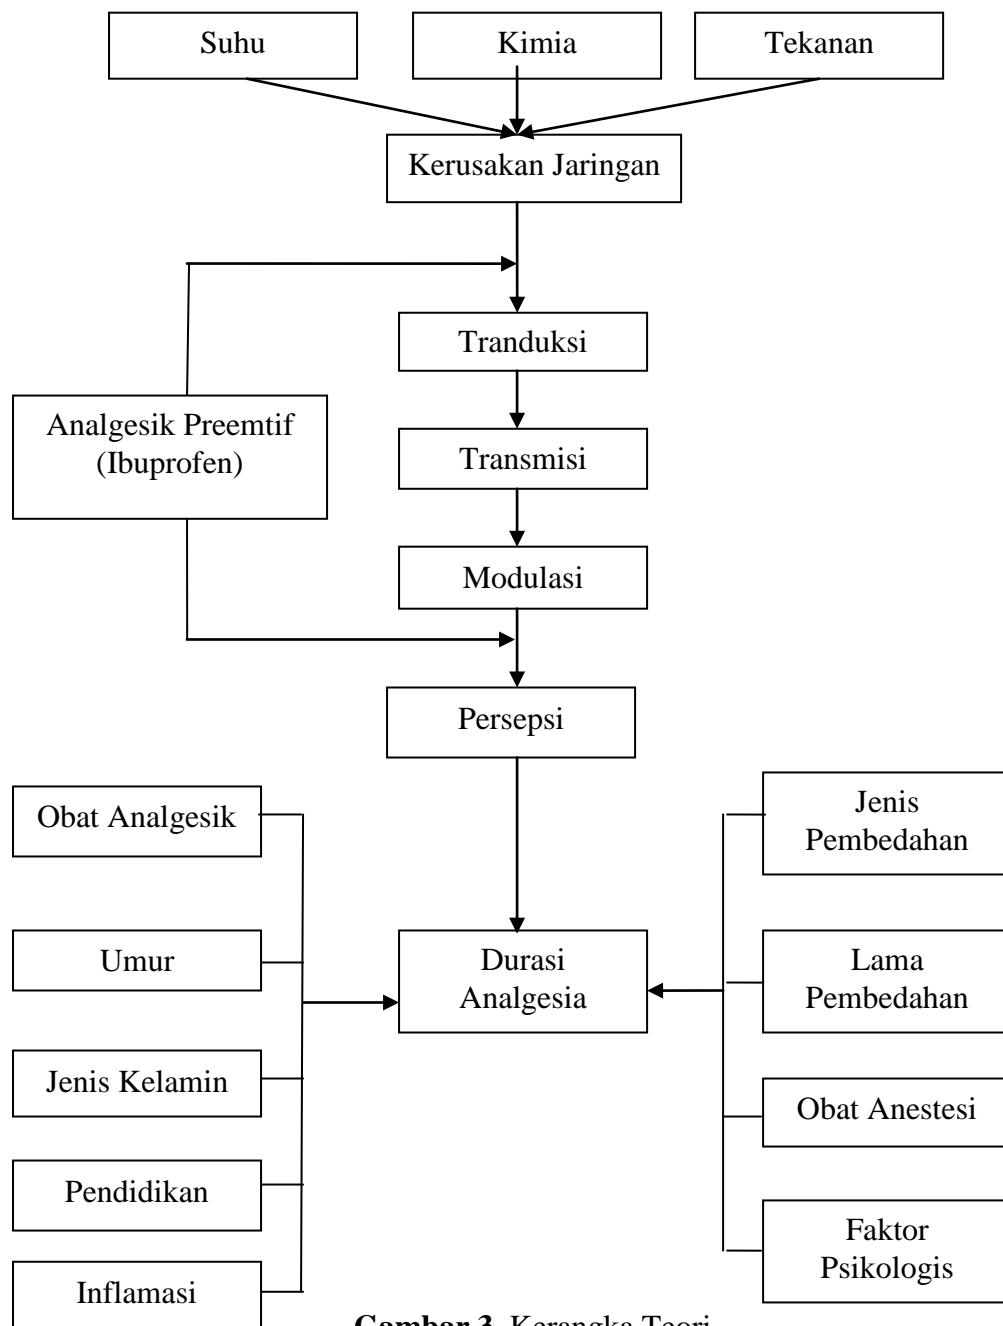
Suhu

Kimia

Tekanan

Kerusakan Jaringan

Tranduksi

Analgesik Preemtif (Ibuprofen)

Transmisi

Modulasi

Persepsi

Obat Analgesik

Umur

Jenis Kelamin

Pendidikan

Inflamasi

Durasi Analgesia

Jenis Pembedahan

Lama Pembedahan

Obat Anestesi

Faktor Psikologis

**Gambar 3.** Kerangka Teori